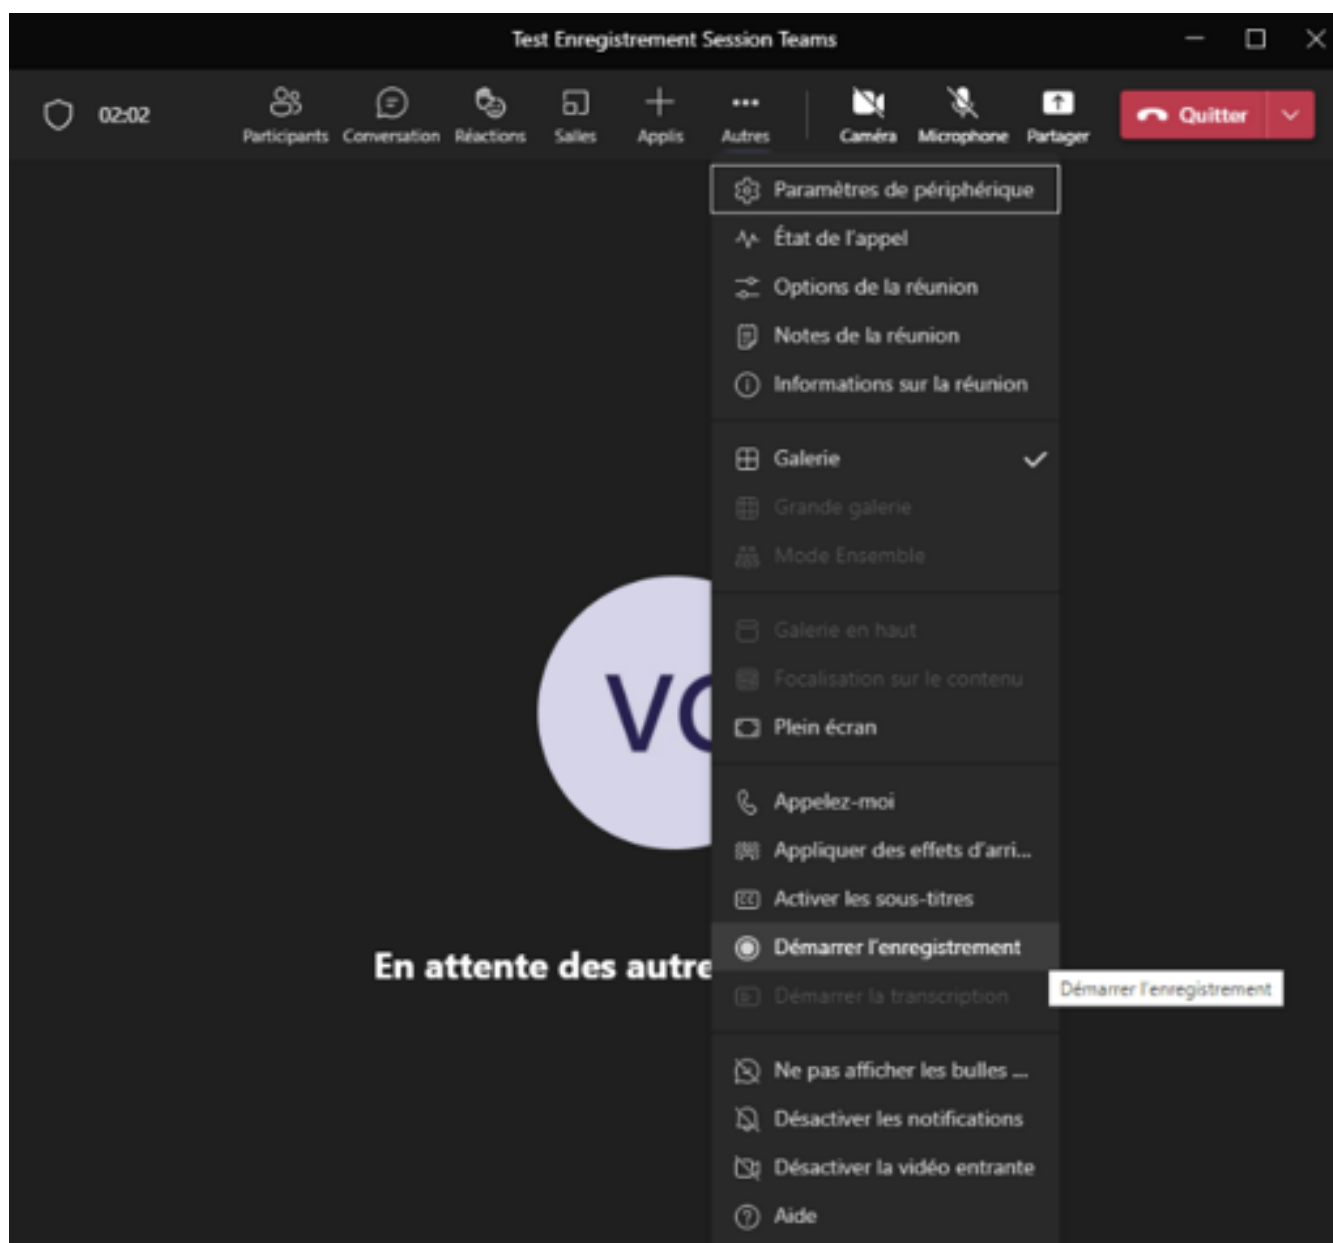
Test Enregistrement Session Teams

02:02

Participants Conversation Réactions Salles Applis Autres Caméra Microphone Partager Quitter

Paramètres de périphérique
État de l'appel
Options de la réunion
Notes de la réunion
Informations sur la réunion

Galerie
Grande galerie
Mode Ensemble

Galerie en haut
Focalisation sur le contenu
Plein écran

Appelez-moi
Appliquer des effets d'arri...
Activer les sous-titres
Démarrer l'enregistrement
Démarrer la transcription

Démarrer l'enregistrement

Ne pas afficher les bulles ...
Désactiver les notifications
Désactiver la vidéo entrante
Aide

VC

En attente des autre